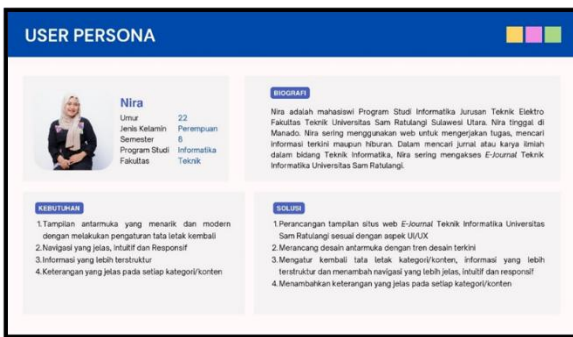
USER PERSONA

Nira

| | |
|---|---|
| Umur | 22 |
| Jenis Kelamin | Perempuan |
| Semester | 6 |
| Program Studi | Informatika |
| Fakultas | Teknik |

BIOGRAFI

Nira adalah mahasiswi Program Studi Informatika Jurusan Teknik Elektro Fakultas Teknik Universitas Sam Ratulangi Sulawesi Utara. Nira tinggal di Manado. Nira sering menggunakan web untuk mengerjakan tugas, mencari informasi terkini maupun hiburan. Dalam mencari jurnal atau karya ilmiah dalam bidang Teknik Informatika, Nira sering mengakses E-Journal Teknik Informatika Universitas Sam Ratulangi.

KEBUTUHAN

1. Tampilan antarmuka yang menarik dan modern dengan melakukan pengaturan tata letak kembali
2. Navigasi yang jelas, intuitif dan Responsif
3. Informasi yang lebih terstruktur
4. Keterangan yang jelas pada setiap kategori/konten

SOLUSI

1. Perancangan tampilan situs web E-Journal Teknik Informatika Universitas Sam Ratulangi sesuai dengan aspek UI/UX
2. Merancang desain antarmuka dengan tren desain terkini
3. Mengatur kembali tata letak kategori/konten, informasi yang lebih terstruktur dan menambah navigasi yang lebih jelas, intuitif dan responsif
4. Menambahkan keterangan yang jelas pada setiap kategori/konten